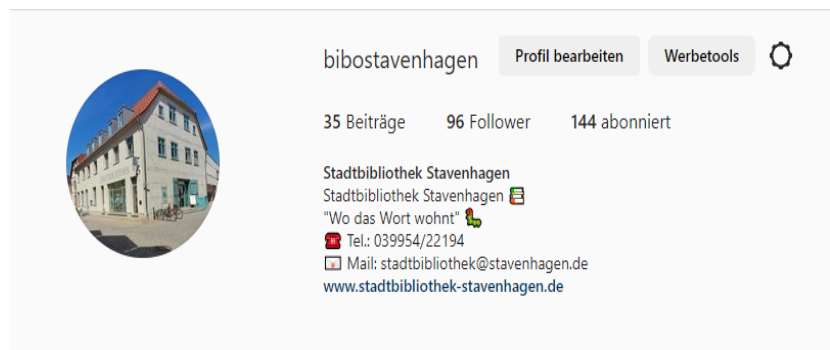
bibostavenhagen Profil bearbeiten Werbetools

35 Beiträge 96 Follower 144 abonniert

Stadtbibliothek Stavenhagen
Stadtbibliothek Stavenhagen 📚
"Wo das Wort wohnt" 🐛
☎ Tel.: 039954/22194
📧 Mail: stadtbibliothek@stavenhagen.de
www.stadtbibliothek-stavenhagen.de